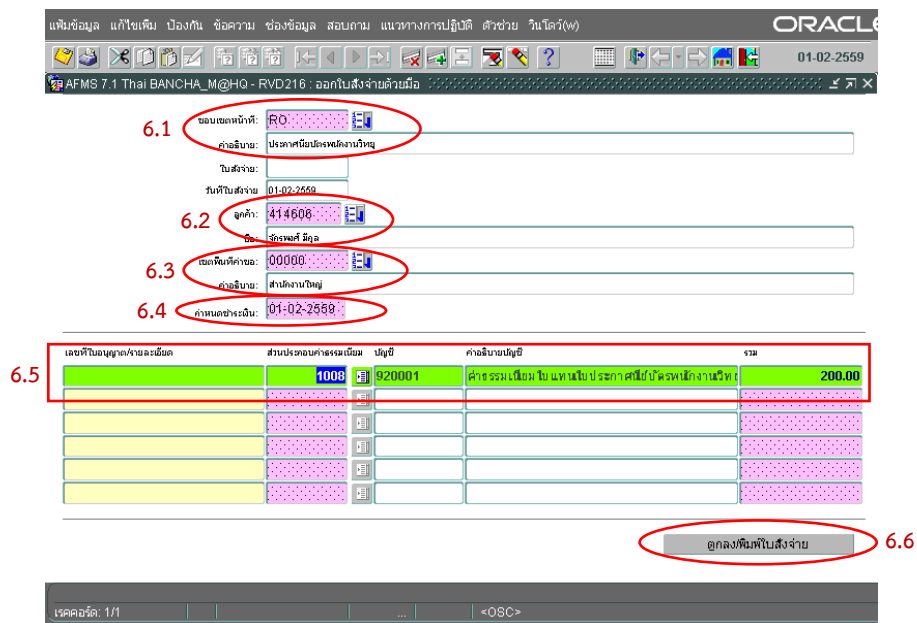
แฟ้มข้อมูล แก้ไขเพิ่ม ป้องกัน ข้อความ ช่องข้อมูล สอบถาม แนวทางการปฏิบัติ ตัวช่วย วินโดว์(w)
ORACLE
01-02-2559

AFMS 7.1 Thai BANCHA_M@HQ - RVD216 : ออกใบสั่งจ่ายด้วยมือ

6.1
ขอบเขตหน้าที่: RO
คำอธิบาย: ประกาศนียบัตรพนักงานวิทยุ
ใบสั่งจ่าย:
วันที่ใบสั่งจ่าย 01-02-2559

6.2
ลูกค้า: 414606
ชื่อ: จักรพงศ์ มีคุล

6.3
เขตพื้นที่คำขอ: 00000
คำอธิบาย: สำนักงานใหญ่

6.4
กำหนดชำระเงิน: 01-02-2559

6.5

| เลขที่ใบอนุญาต/รายละเอียด | ส่วนประกอบค่าธรรมเนียม | บัญชี | คำอธิบายบัญชี | รวม |
|---|---|---|---|---|
| | 1008 | 920001 | ค่าธรรมเนียมใบแทนใบประกาศนียบัตรพนักงานวิท | 200.00 |
| | | | | |
| | | | | |
| | | | | |
| | | | | |
| | | | | |

ตกลง/พิมพ์ใบสั่งจ่าย
6.6

เรคคอร์ด: 1/1 ... <OSC>